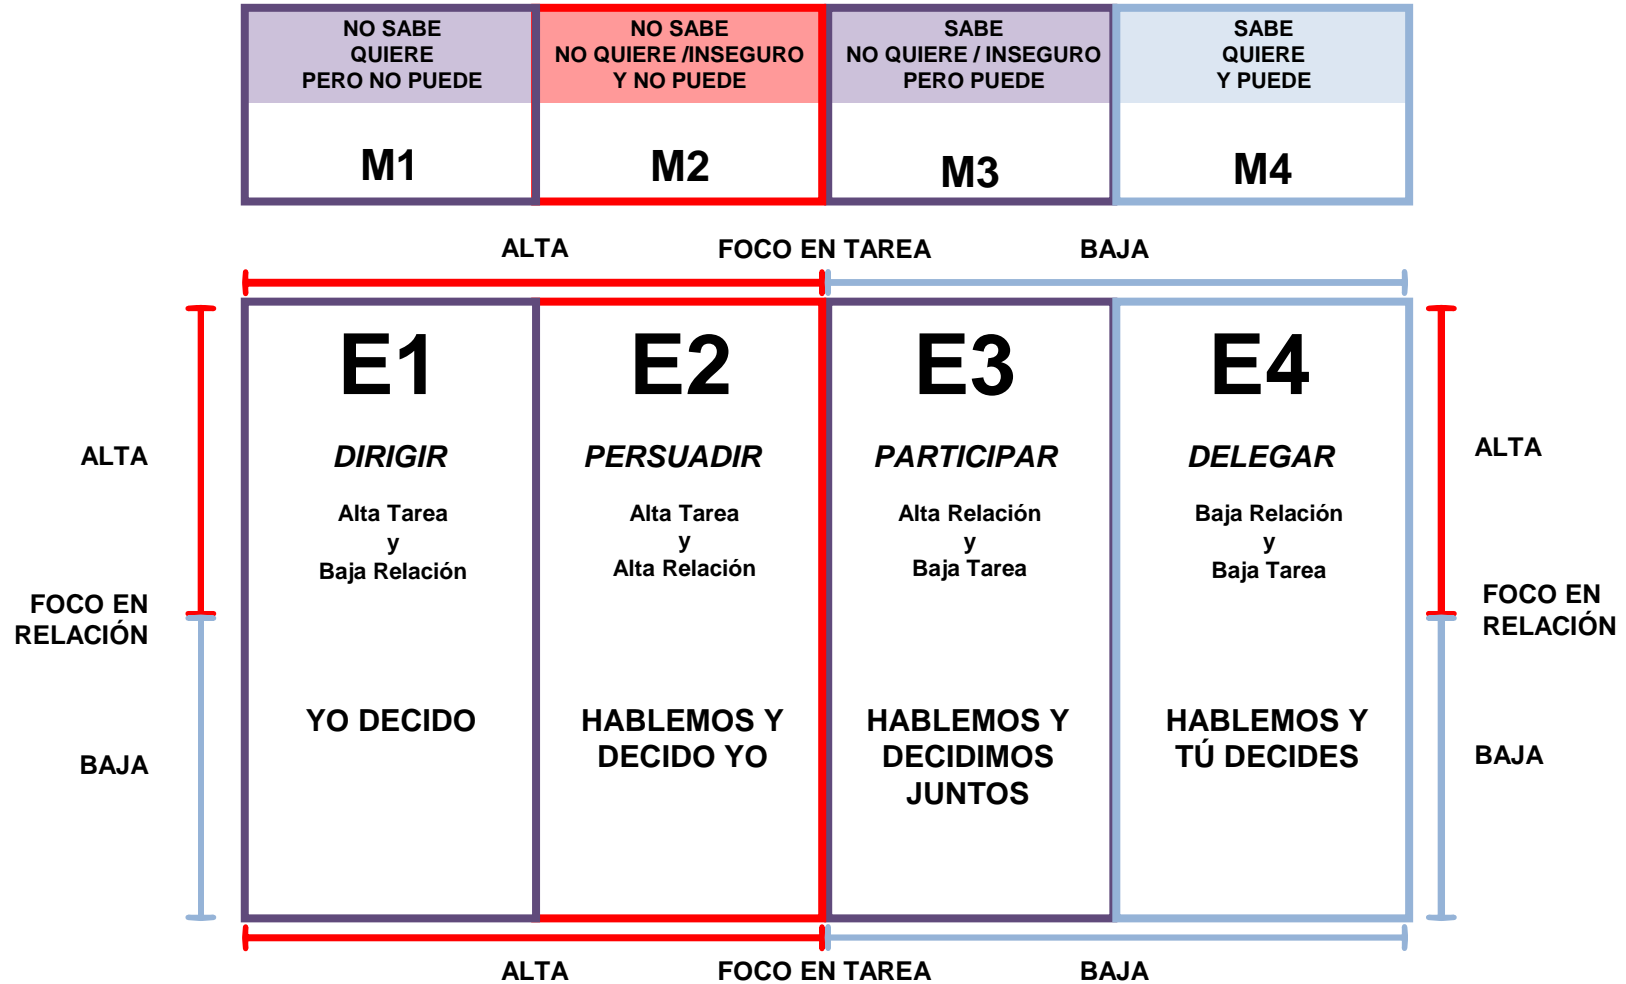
| NO SABE QUIERE PERO NO PUEDE | NO SABE NO QUIERE /INSEGURO Y NO PUEDE | SABE NO QUIERE / INSEGURO PERO PUEDE | SABE QUIERE Y PUEDE |
|---|---|---|---|
| M1 | M2 | M3 | M4 |

ALTA FOCO EN TAREA BAJA

ALTA

FOCO EN RELACIÓN

BAJA

E1
DIRIGIR
Alta Tarea
y
Baja Relación

YO DECIDO

E2
PERSUADIR
Alta Tarea
y
Alta Relación

HABLEMOS Y DECIDO YO

E3
PARTICIPAR
Alta Relación
y
Baja Tarea

HABLEMOS Y DECIDIMOS JUNTOS

E4
DELEGAR
Baja Relación
y
Baja Tarea

HABLEMOS Y TÚ DECIDES

ALTA

FOCO EN RELACIÓN

BAJA

ALTA FOCO EN TAREA BAJA